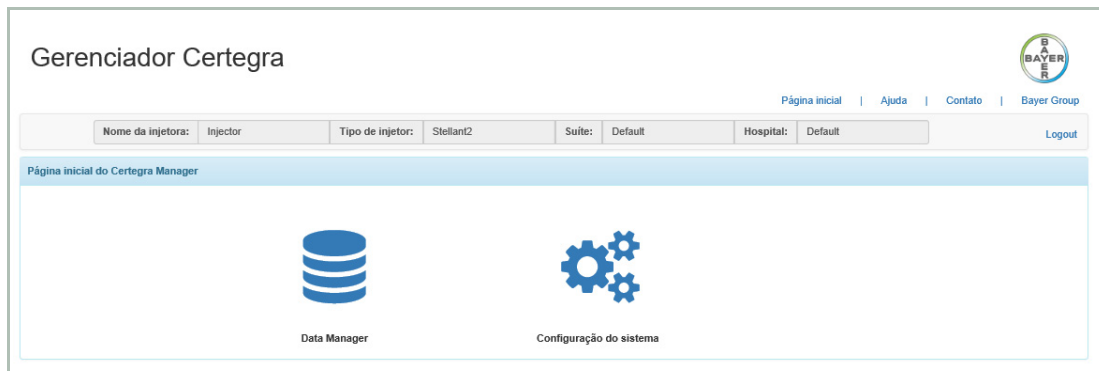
Gerenciador Certegra

BAYER

Página inicial | Ajuda | Contato | Bayer Group

| Nome da injetora: | Injector | Tipo de injetor: | Stellant2 | Suíte: | Default | Hospital: | Default |
|---|---|---|---|---|---|---|---|

Logout

Página inicial do Certegra Manager

Data Manager

Configuração do sistema